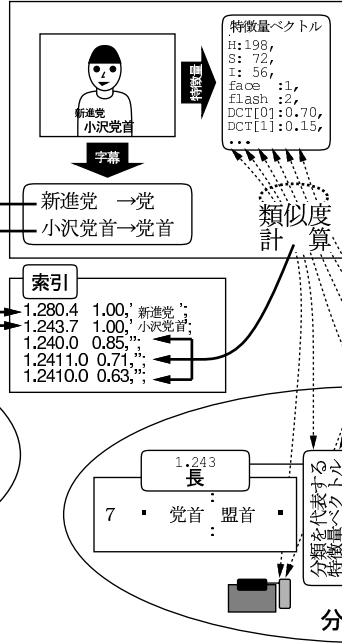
新進党
小沢党首

特徴量

特徴量ベクトル
H:198,
S: 72,
I: 56,
face :1,
flash :2,
DCT[0]:0.70,
DCT[1]:0.15,
...

字幕

新進党　→党
小沢党首→党首

類似度
計　算

索引
1.280.4　1.00,' 新進党 ';
1.243.7　1.00,' 小沢党首';
1.240.0　0.85,'';
1.2411.0　0.71,'';
1.2410.0　0.63,'';

1.243
長
7　・　党首　盟首　・

分類を代表する特徴量ベクトル

分